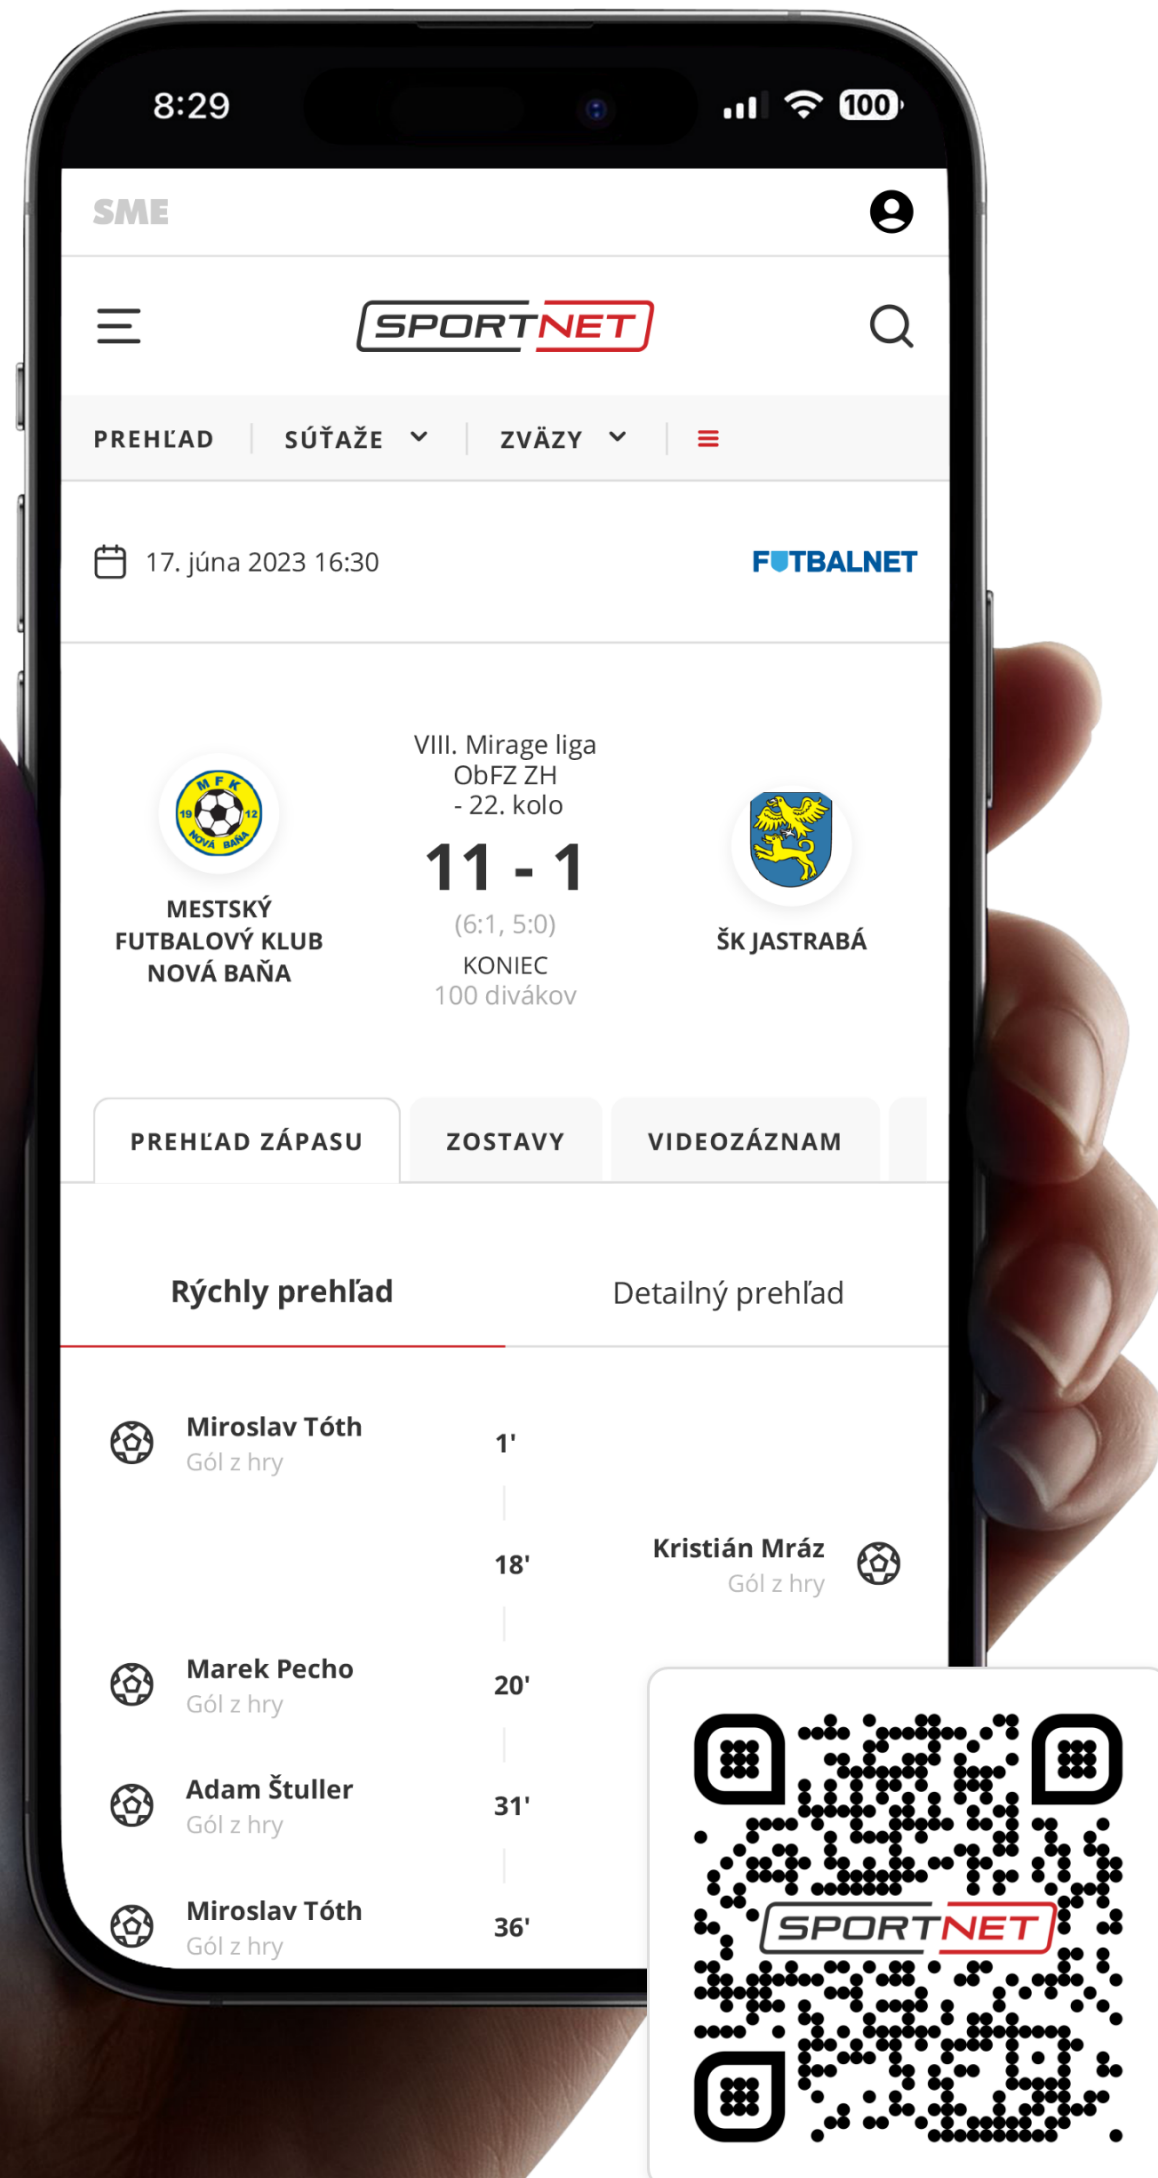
8:29

100

SME

SPORTNET

PREHĽAD SÚŤAŽE ZVÄZY

17. júna 2023 16:30

FUTBALNET

VIII. Mirage liga ObFZ ZH - 22. kolo

11 - 1

(6:1, 5:0)

KONIEC

100 divákov

MFK 19 12 NOVÁ BAŇA

MESTSKÝ FUTBALOVÝ KLUB NOVÁ BAŇA

ŠK JASTRABÁ

PREHĽAD ZÁPASU ZOSTAVY VIDEOZÁZNAM

Rýchly prehľad

Detailný prehľad

Miroslav Tóth
Gól z hry
1'

18'
Kristián Mráz
Gól z hry

Marek Pecho
Gól z hry
20'

Adam Štuller
Gól z hry
31'

Miroslav Tóth
Gól z hry
36'

SPORTNET